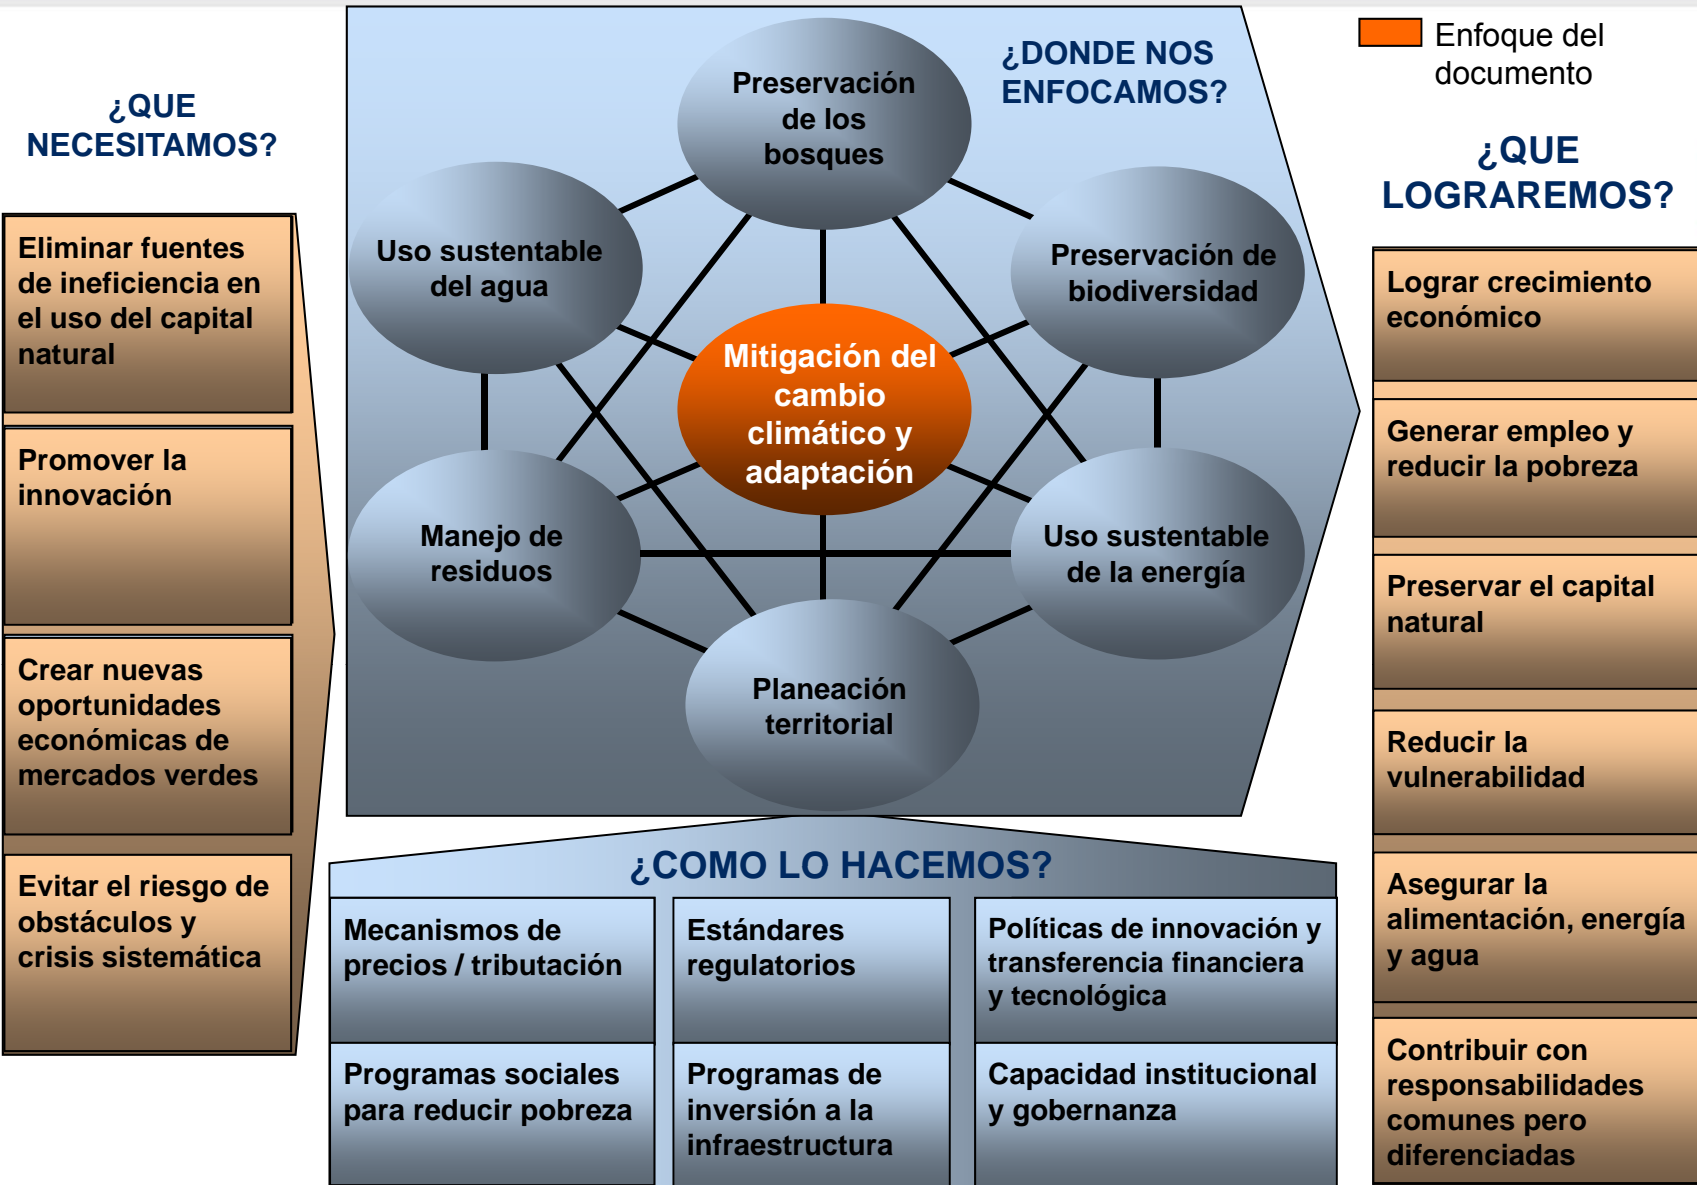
¿QUE NECESITAMOS?

Eliminar fuentes de ineficiencia en el uso del capital natural

Promover la innovación

Crear nuevas oportunidades económicas de mercados verdes

Evitar el riesgo de obstáculos y crisis sistemática

¿DONDE NOS ENFOCAMOS?

Preservación de los bosques

Uso sustentable del agua

Preservación de biodiversidad

Mitigación del cambio climático y adaptación

Manejo de residuos

Uso sustentable de la energía

Planeación territorial

Enfoque del documento

¿QUE LOGRAREMOS?

Lograr crecimiento económico

Generar empleo y reducir la pobreza

Preservar el capital natural

Reducir la vulnerabilidad

Asegurar la alimentación, energía y agua

Contribuir con responsabilidades comunes pero diferenciadas

¿COMO LO HACEMOS?

| Mecanismos de precios / tributación | Estándares regulatorios | Políticas de innovación y transferencia financiera y tecnológica |
|---|---|---|
| Programas sociales para reducir pobreza | Programas de inversión a la infraestructura | Capacidad institucional y gobernanza |